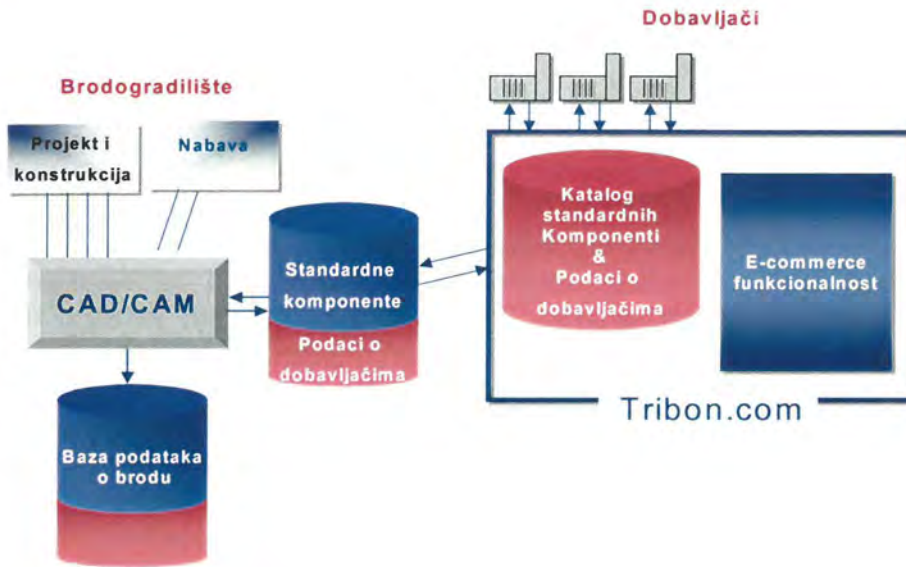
Dobavljači

Brodogradilište

Projekt i konstrukcija

Nabava

CAD/CAM

Standardne komponente

Podaci o dobavljačima

Katalog standardnih Komponenti & Podaci o dobavljačima

E-commerce funkcionalnost

Tribon.com

Baza podataka o brodu